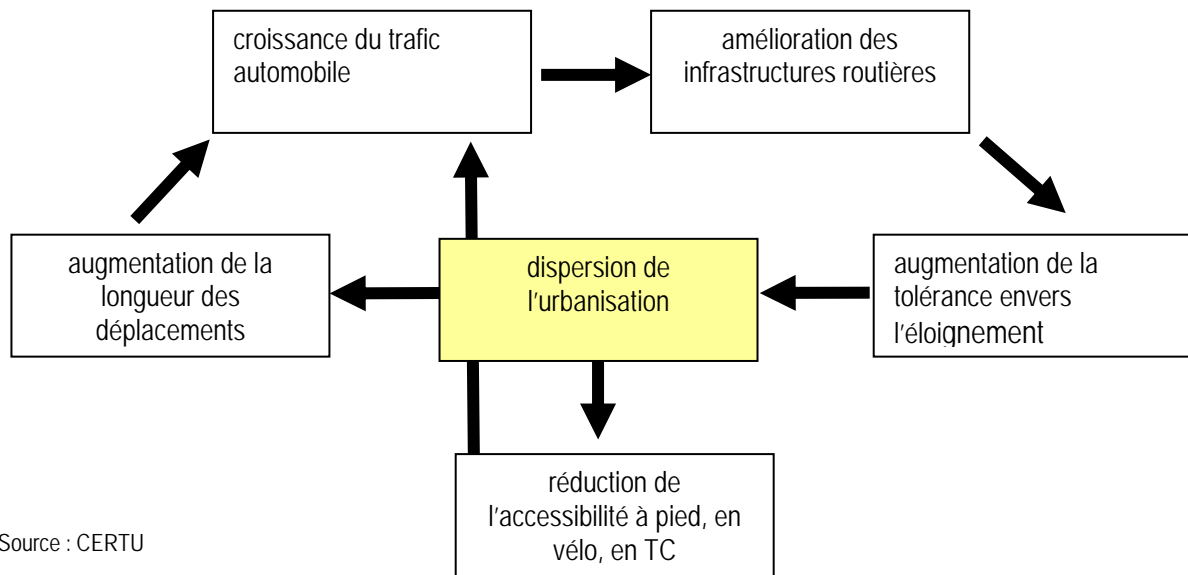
croissance du trafic automobile

amélioration des infrastructures routières

augmentation de la longueur des déplacements

dispersion de l'urbanisation

augmentation de la tolérance envers l'éloignement

réduction de l'accessibilité à pied, en vélo, en TC

Source : CERTU